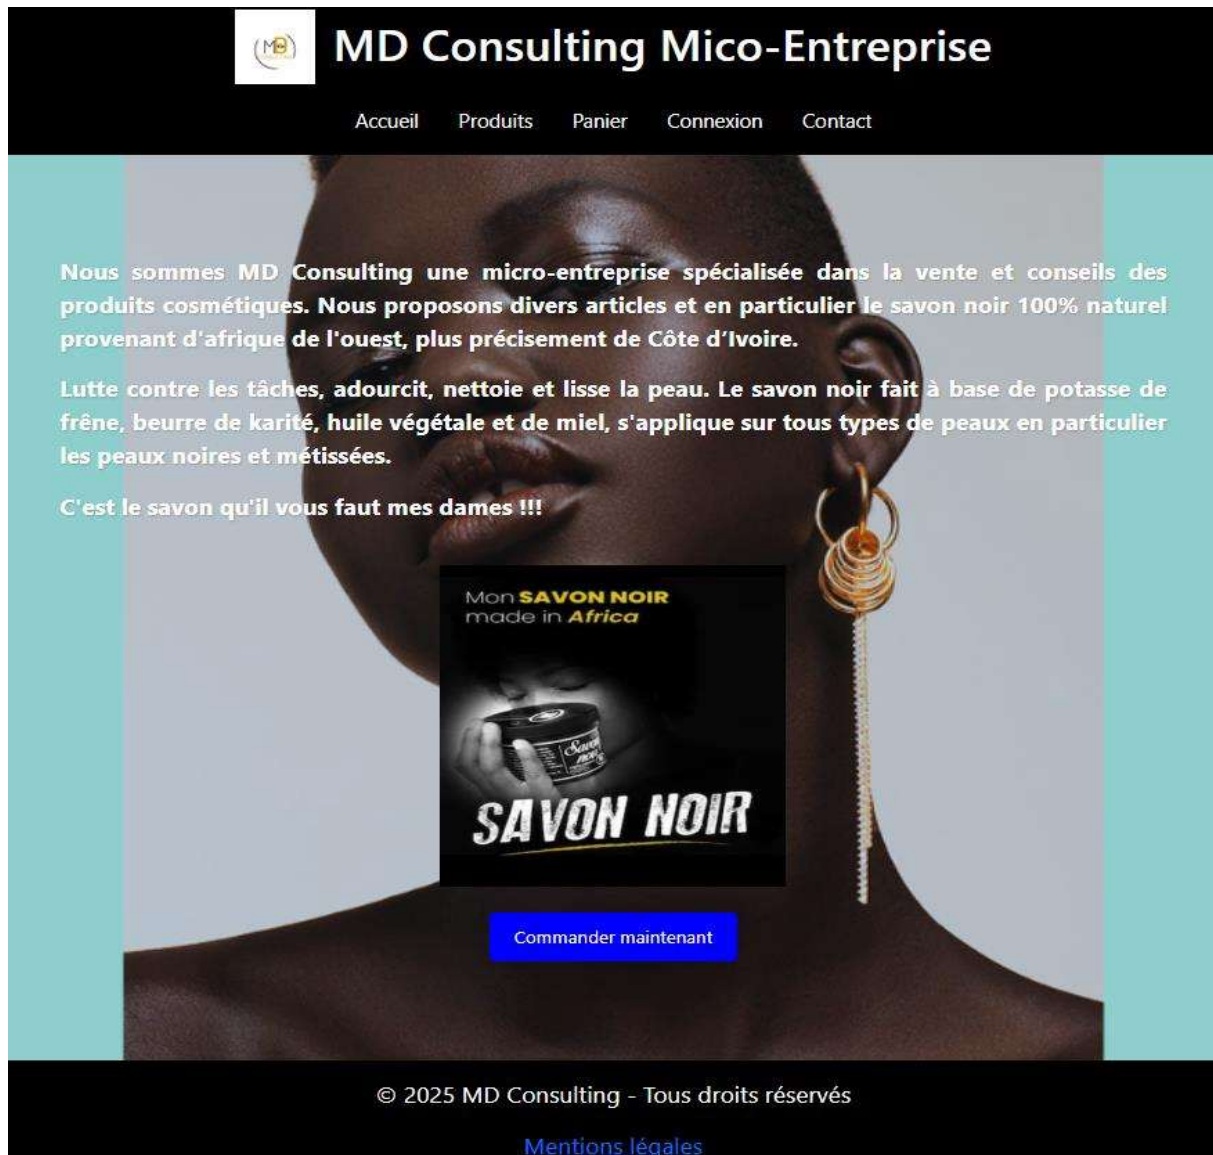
MD

MD Consulting Mico-Entreprise

Accueil Produits Panier Connexion Contact

Nous sommes MD Consulting une micro-entreprise spécialisée dans la vente et conseils des produits cosmétiques. Nous proposons divers articles et en particulier le savon noir 100% naturel provenant d'afrique de l'ouest, plus précisement de Côte d'Ivoire.

Lutte contre les tâches, adourcit, nettoie et lisse la peau. Le savon noir fait à base de potasse de frêne, beurre de karité, huile végétale et de miel, s'applique sur tous types de peaux en particulier les peaux noires et métissées.

C'est le savon qu'il vous faut mes dames !!!

Mon SAVON NOIR made in Africa

Savon noir

SAVON NOIR

Commander maintenant

© 2025 MD Consulting - Tous droits réservés

Mentions légales